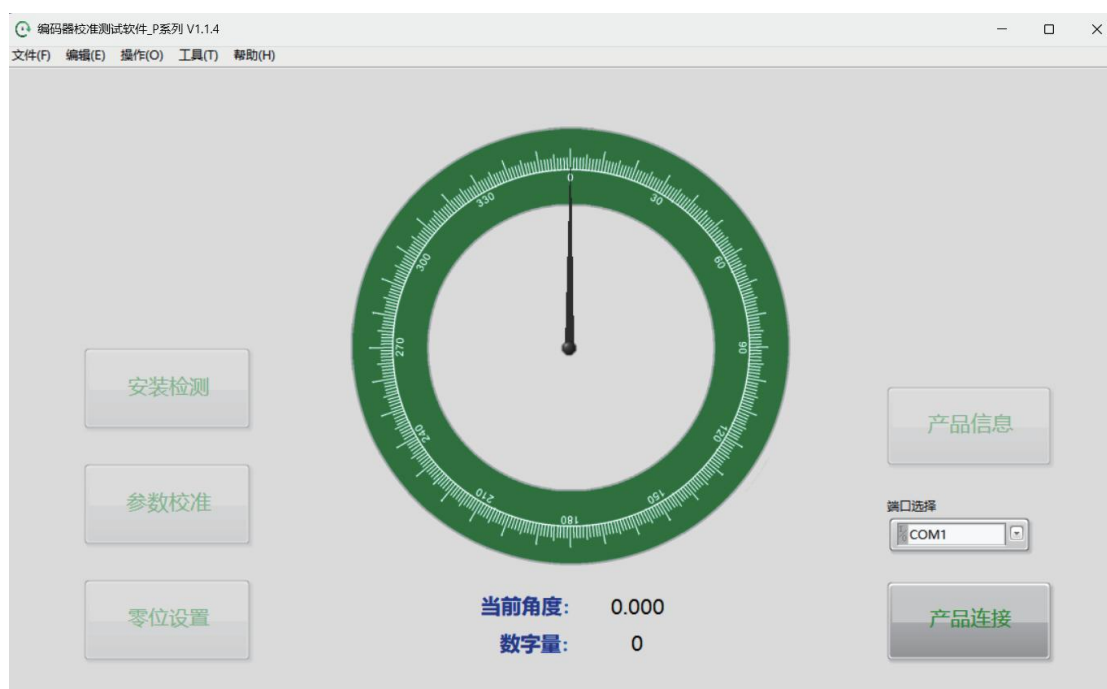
编码器校准测试软件_P系列 V1.1.4

文件(F) 编辑(E) 操作(O) 工具(T) 帮助(H)

0
30
60
90
120
150
180
210
240
270
300
330

安装检测

参数校准

零位设置

当前角度: 0.000
数字量: 0

产品信息

端口选择
COM1

产品连接